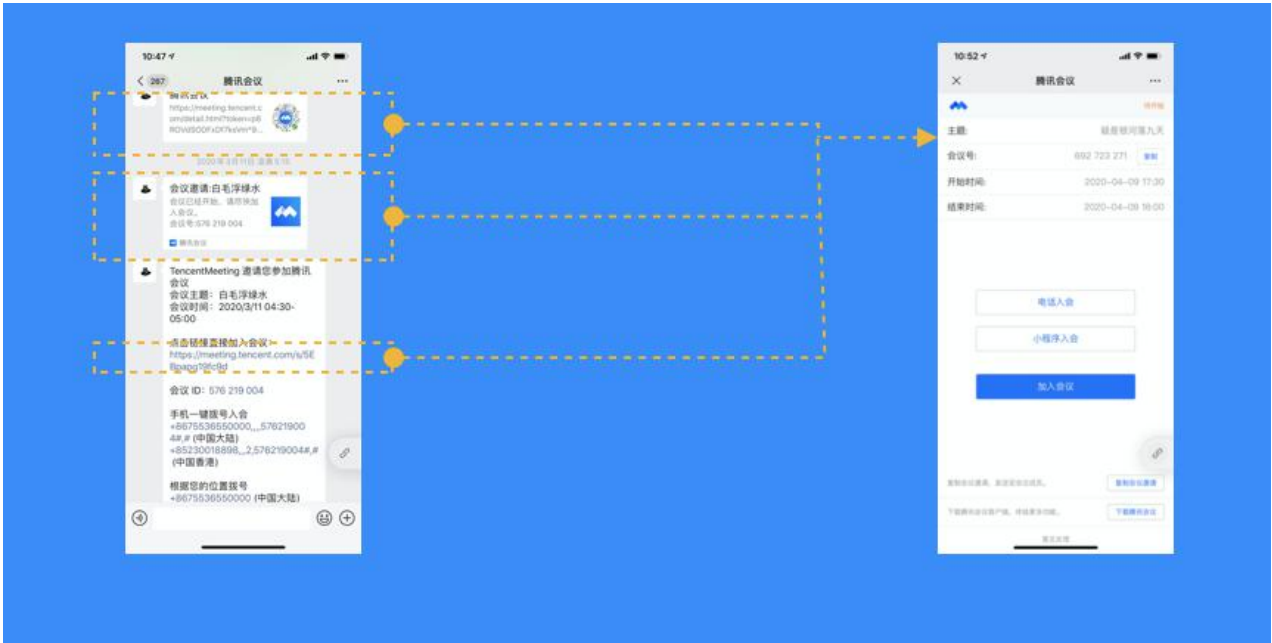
10:47

267 腾讯会议 ···

腾讯会议
https://meeting.tencent.com/detail.html?token=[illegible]

2020年3月11日 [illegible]

会议邀请:白毛浮绿水
会议已经开始。请尽快加入会议。
会议号:576 219 004
腾讯会议

TencentMeeting 邀请您参加腾讯会议
会议主题：白毛浮绿水
会议时间：2020/3/11 04:30-05:00

点击链接直接加入会议：
https://meeting.tencent.com/s/5E8paqq19fc9d

会议 ID：576 219 004

手机一键拨号入会
+8675536550000,,,576219004#,# (中国大陆)
+85230018898,,,2,576219004#,# (中国香港)

根据您的位置拨号
+8675536550000 (中国大陆)

10:52

腾讯会议 ···

待开始

主题: 疑是银河落九天
会议号: 692 723 271 复制
开始时间: 2020-04-09 17:30
结束时间: 2020-04-09 18:00

电话入会
小程序入会
加入会议

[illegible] 复制会议邀请
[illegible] 下载腾讯会议

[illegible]